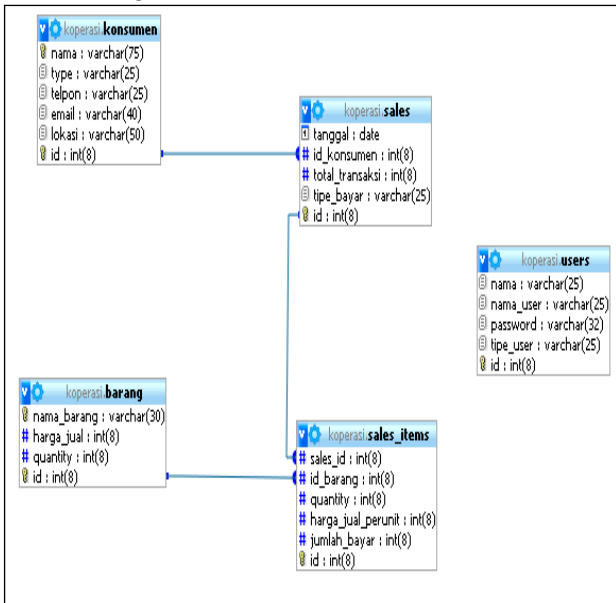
koperasi.konsumen
nama : varchar(75)
type : varchar(25)
telpon : varchar(25)
email : varchar(40)
lokasi : varchar(50)
id : int(8)

koperasi.sales
tanggal : date
id_konsumen : int(8)
total_transaksi : int(8)
tipe_bayar : varchar(25)
id : int(8)

koperasi.users
nama : varchar(25)
nama_user : varchar(25)
password : varchar(32)
tipe_user : varchar(25)
id : int(8)

koperasi.barang
nama_barang : varchar(30)
harga_jual : int(8)
quantity : int(8)
id : int(8)

koperasi.sales_items
sales_id : int(8)
id_barang : int(8)
quantity : int(8)
harga_jual_perunit : int(8)
jumlah_bayar : int(8)
id : int(8)